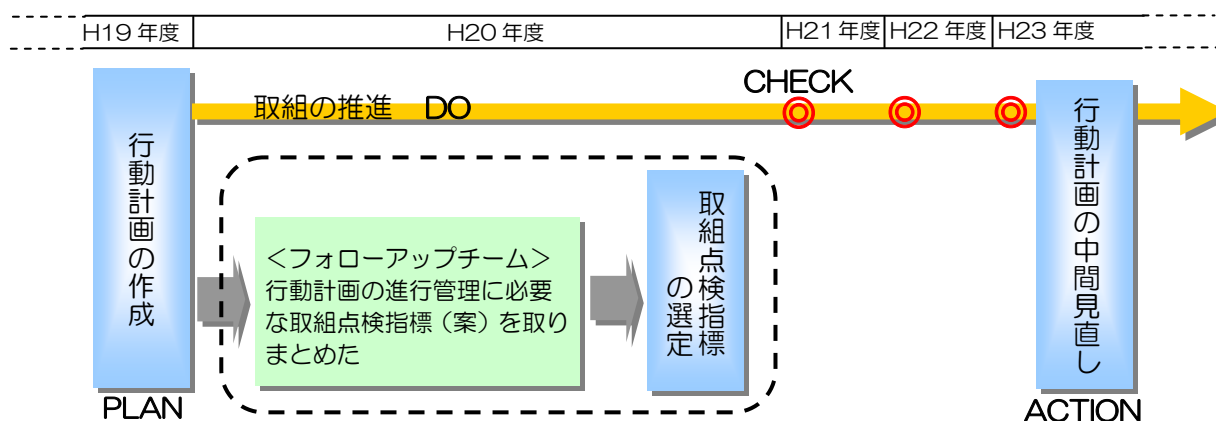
| H19 年度 | H20 年度 | H21 年度 | H22 年度 | H23 年度 |
|---|---|---|---|---|

CHECK

取組の推進　DO

行動計画の作成

PLAN

＜フォローアップチーム＞
行動計画の進行管理に必要な取組点検指標（案）を取りまとめた

取組点検指標の選定

行動計画の中間見直し

ACTION